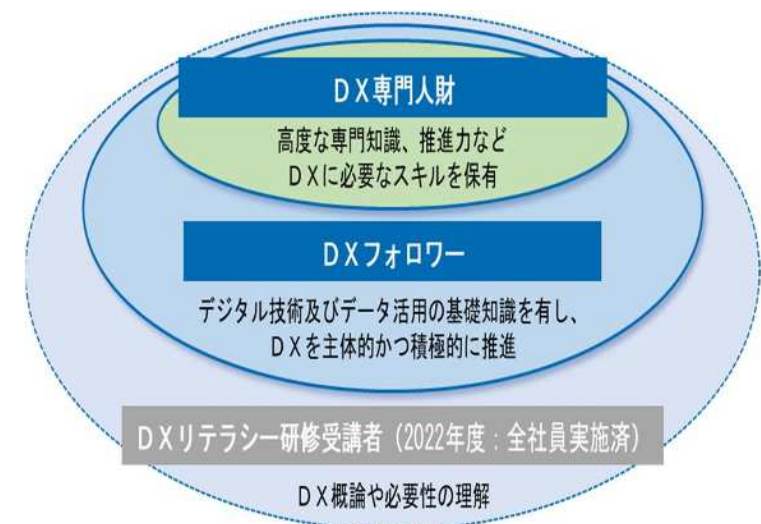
DX専門人財

高度な専門知識、推進力など
DXに必要なスキルを保有

DXフォロワー

デジタル技術及びデータ活用の基礎知識を有し、
DXを主体的かつ積極的に推進

DXリテラシー研修受講者（2022年度：全社員実施済）

DX概論や必要性の理解